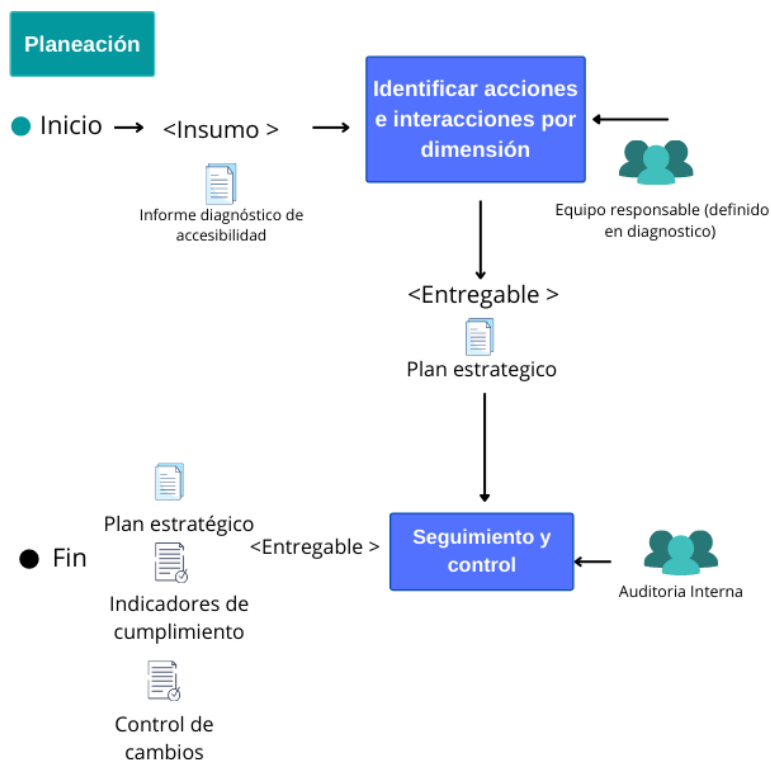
Planeación

Inicio

<Insumo >

Informe diagnóstico de accesibilidad

Identificar acciones e interacciones por dimensión

Equipo responsable (definido en diagnostico)

<Entregable >

Plan estrategico

Plan estratégico

Indicadores de cumplimiento

Control de cambios

Fin

<Entregable >

Seguimiento y control

Auditoria Interna